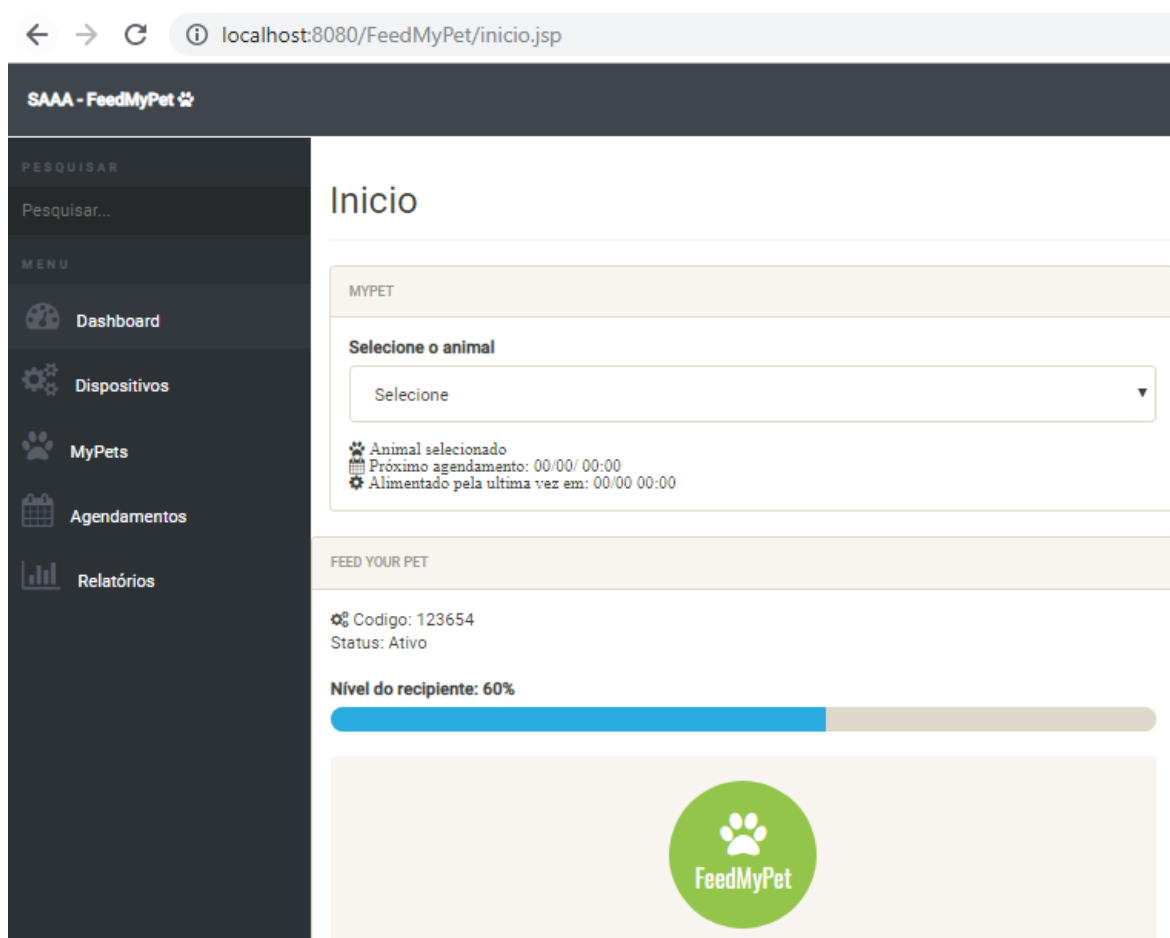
localhost:8080/FeedMyPet/inicio.jsp

SAAA - FeedMyPet

PESQUISAR

Pesquisar...

MENU

Dashboard

Dispositivos

MyPets

Agendamentos

Relatórios

Inicio

MYPET

Selecione o animal

Selecione

Animal selecionado
Próximo agendamento: 00/00/ 00:00
Alimentado pela ultima vez em: 00/00 00:00

FEED YOUR PET

Codigo: 123654
Status: Ativo

Nível do recipiente: 60%

FeedMyPet